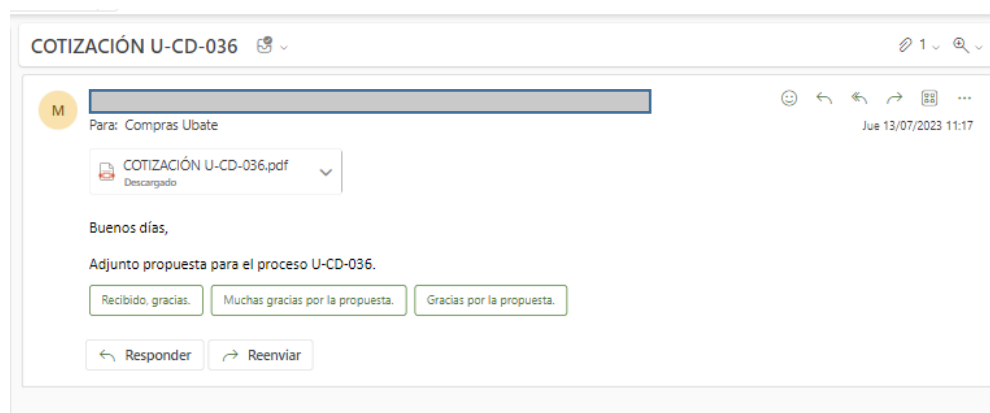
COTIZACIÓN U-CD-036

1

M

Para: Compras Ubate

Jue 13/07/2023 11:17

COTIZACIÓN U-CD-036.pdf
Descargado

Buenos días,

Adjunto propuesta para el proceso U-CD-036.

Recibido, gracias.

Muchas gracias por la propuesta.

Gracias por la propuesta.

Responder

Reenviar